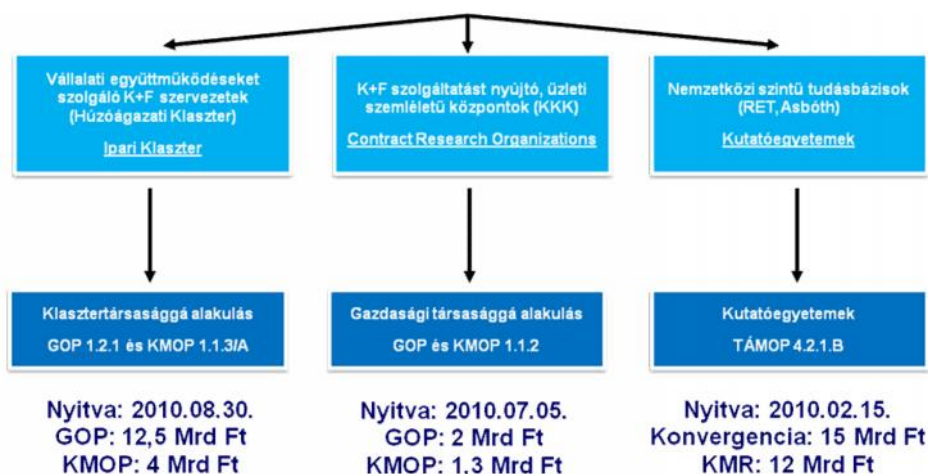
Vállalati együttműködéseket szolgáló K+F szervezetek (Húzóágazati Klaszter)

Ipari Klaszter

K+F szolgáltatást nyújtó, üzleti szemléletű központok (KKK)

Contract Research Organizations

Nemzetközi szintű tudásbázisok (RET, Asbóth)

Kutatóegyetemek

Klasztertársasággá alakulás

GOP 1.2.1 és KMOP 1.1.3/A

Gazdasági társasággá alakulás

GOP és KMOP 1.1.2

Kutatóegyetemek

TÁMOP 4.2.1.B

Nyitva: 2010.08.30.
GOP: 12,5 Mrd Ft
KMOP: 4 Mrd Ft

Nyitva: 2010.07.05.
GOP: 2 Mrd Ft
KMOP: 1.3 Mrd Ft

Nyitva: 2010.02.15.
Konvergencia: 15 Mrd Ft
KMR: 12 Mrd Ft